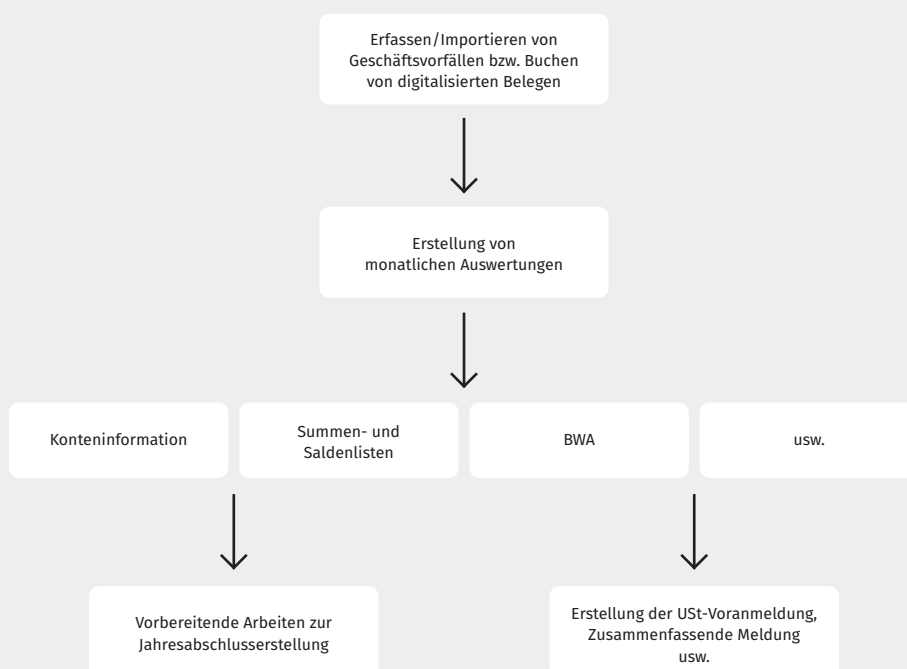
Erfassen/Importieren von Geschäftsvorfällen bzw. Buchen von digitalisierten Belegen

Erstellung von monatlichen Auswertungen

Konteninformation

Summen- und Saldenlisten

BWA

usw.

Vorbereitende Arbeiten zur Jahresabschlusserstellung

Erstellung der USt-Voranmeldung, Zusammenfassende Meldung usw.